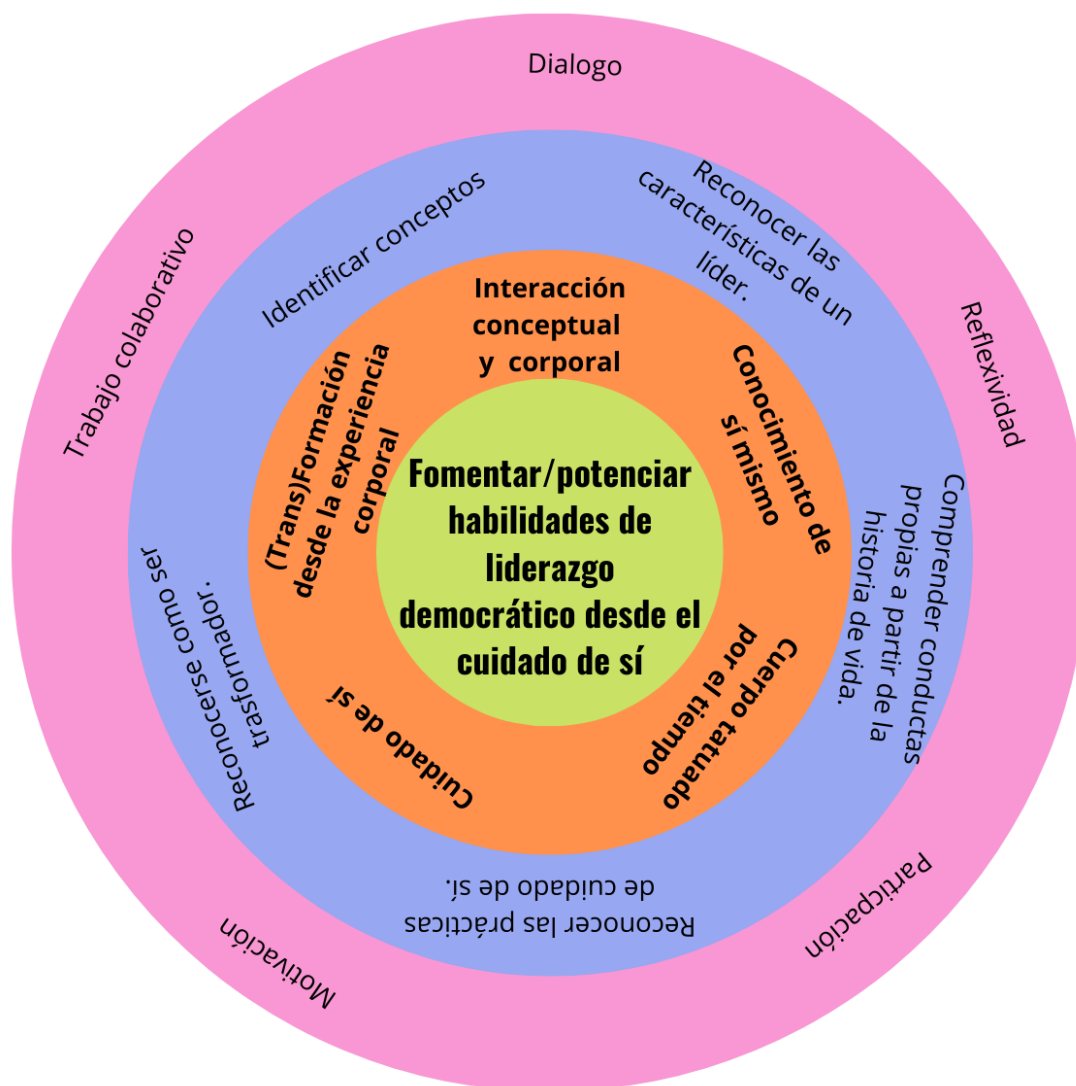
Dialogo

Reflexividad

Participación

Motivación

Trabajo colaborativo

Identificar conceptos

Reconocer las características de un líder.

Comprender conductas propias a partir de la historia de vida.

Reconocer las prácticas de cuidado de sí.

Reconocerse como ser trasformador.

Interacción conceptual y corporal

Conocimiento de sí mismo

Cuerpo tatuado por el tiempo

Cuidado de sí

(Trans)Formación desde la experiencia corporal

Fomentar/potenciar habilidades de liderazgo democrático desde el cuidado de sí